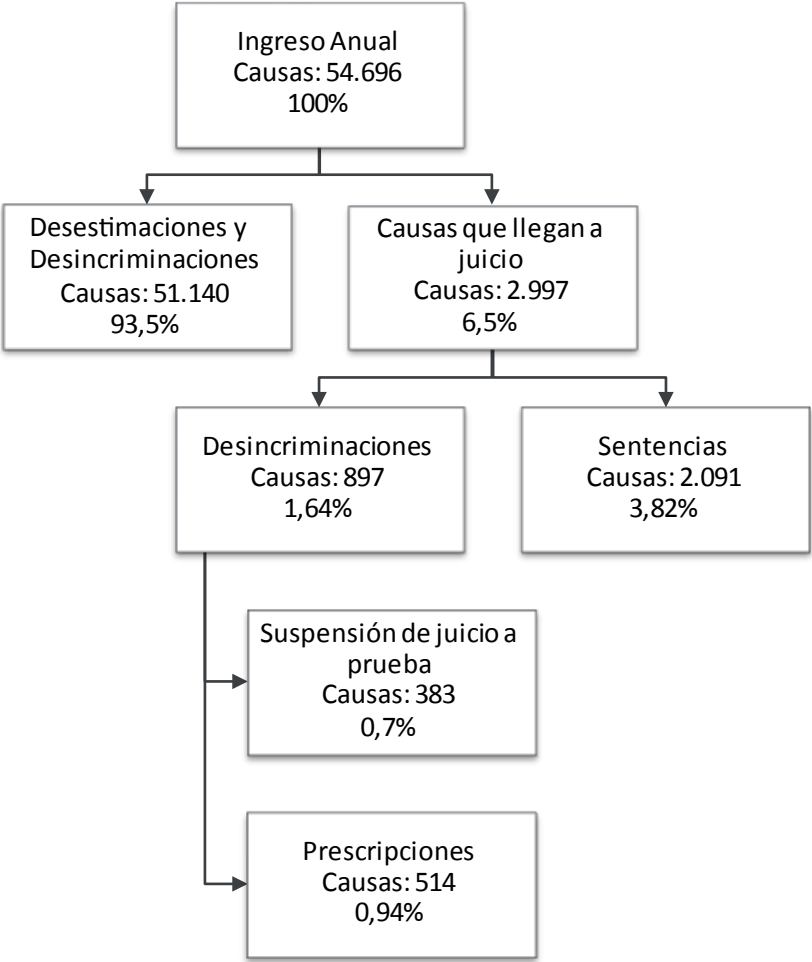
Ingreso Anual
Causas: 54.696
100%

Desestimaciones y Desincriminaciones
Causas: 51.140
93,5%

Causas que llegan a juicio
Causas: 2.997
6,5%

Desincriminaciones
Causas: 897
1,64%

Sentencias
Causas: 2.091
3,82%

Suspensión de juicio a prueba
Causas: 383
0,7%

Prescripciones
Causas: 514
0,94%